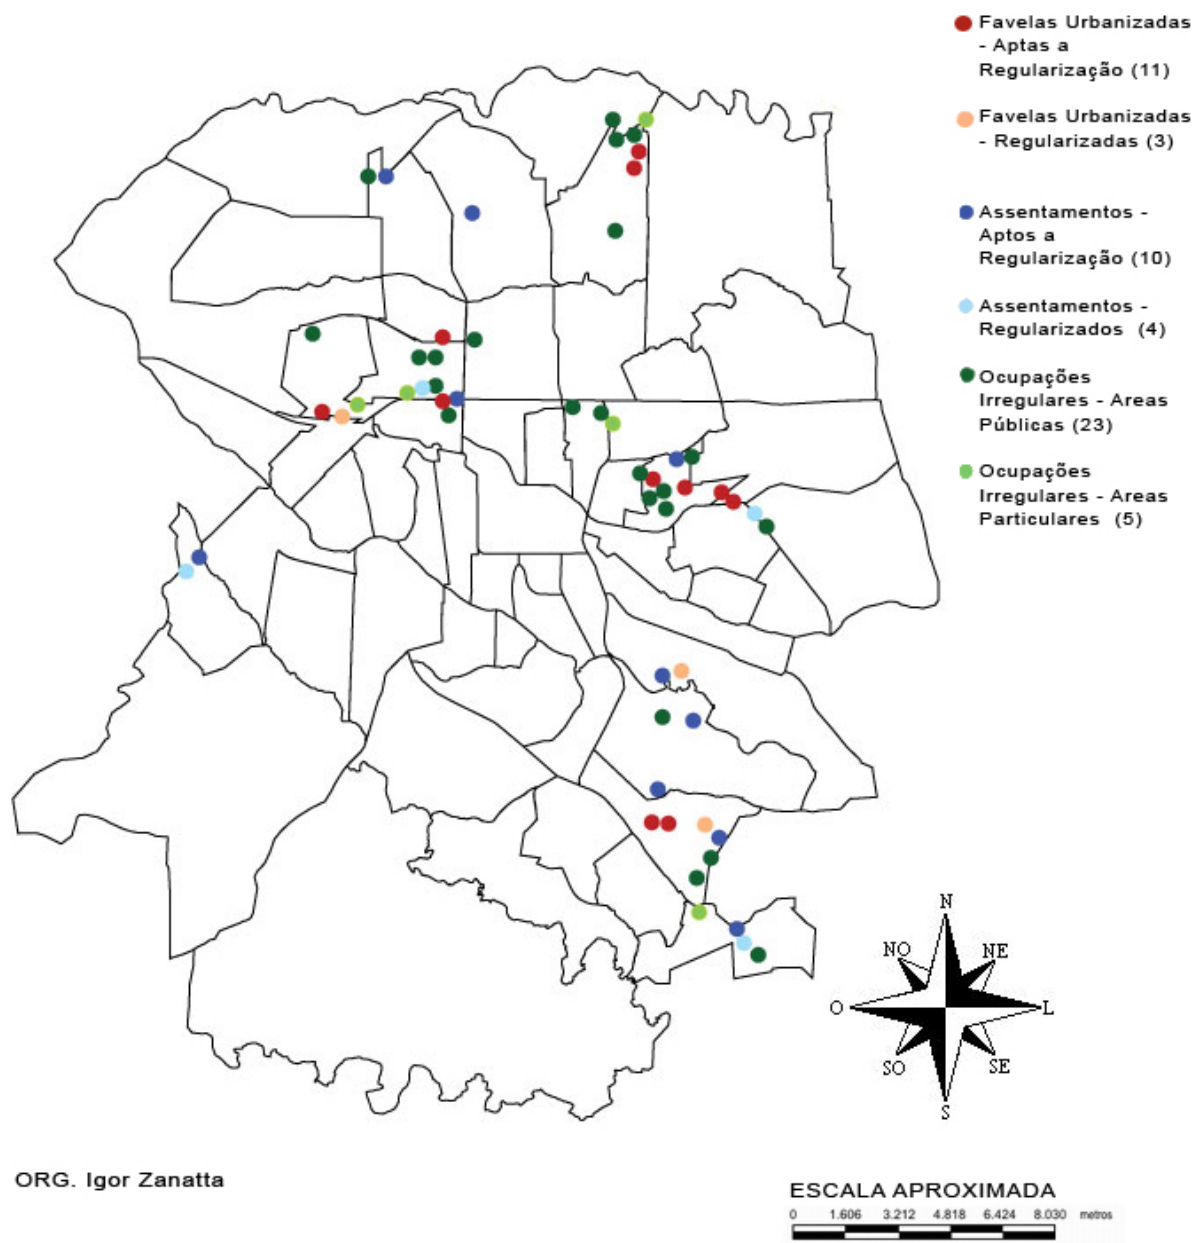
Favelas Urbanizadas - Aptas a Regularização (11)

Favelas Urbanizadas - Regularizadas (3)

Assentamentos - Aptos a Regularização (10)

Assentamentos - Regularizados (4)

Ocupações Irregulares - Areas Públicas (23)

Ocupações Irregulares - Areas Particulares (5)

N
NO
NE
O
L
SO
SE
S

ORG. Igor Zanatta

ESCALA APROXIMADA
0 1.606 3.212 4.818 6.424 8.030 metros